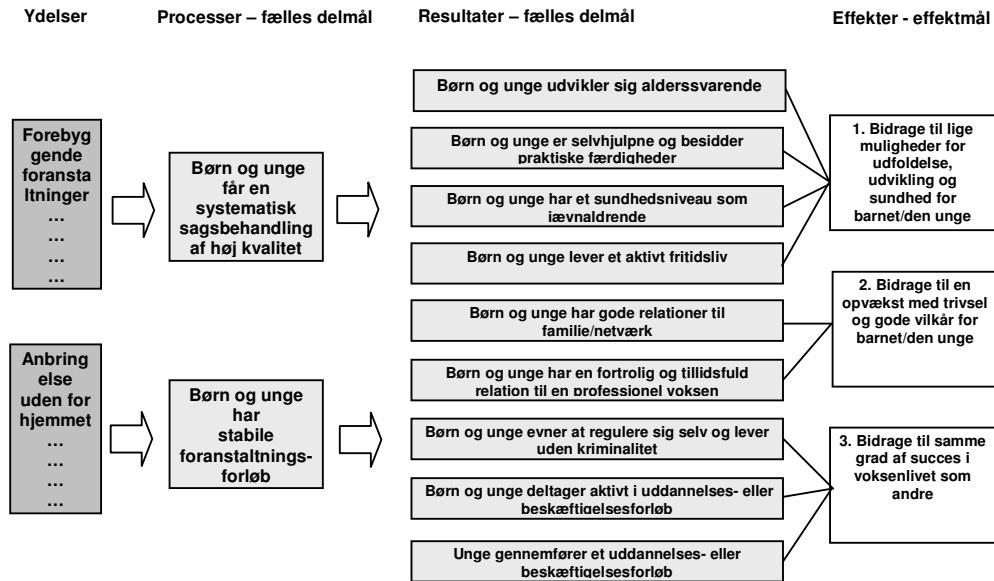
Ydelser

Processer – fælles delmål

Resultater – fælles delmål

Effekter - effektmål

Forebyggende foranstaltninger
…
…
…
…

Anbringelse uden for hjemmet
…
…
…
…

Børn og unge får en systematisk sagsbehandling af høj kvalitet

Børn og unge har stabile foranstaltningsforløb

Børn og unge udvikler sig alderssvarende

Børn og unge er selvhjulpne og besidder praktiske færdigheder

Børn og unge har et sundhedsniveau som jævnaldrende

Børn og unge lever et aktivt fritidsliv

Børn og unge har gode relationer til familie/netværk

Børn og unge har en fortrolig og tillidsfuld relation til en professionel voksen

Børn og unge evner at regulere sig selv og lever uden kriminalitet

Børn og unge deltager aktivt i uddannelses- eller beskæftigelsesforløb

Unge gennemfører et uddannelses- eller beskæftigelsesforløb

1. Bidrage til lige muligheder for udfoldelse, udvikling og sundhed for barnet/den unge

2. Bidrage til en opvækst med trivsel og gode vilkår for barnet/den unge

3. Bidrage til samme grad af succes i voksenlivet som andre